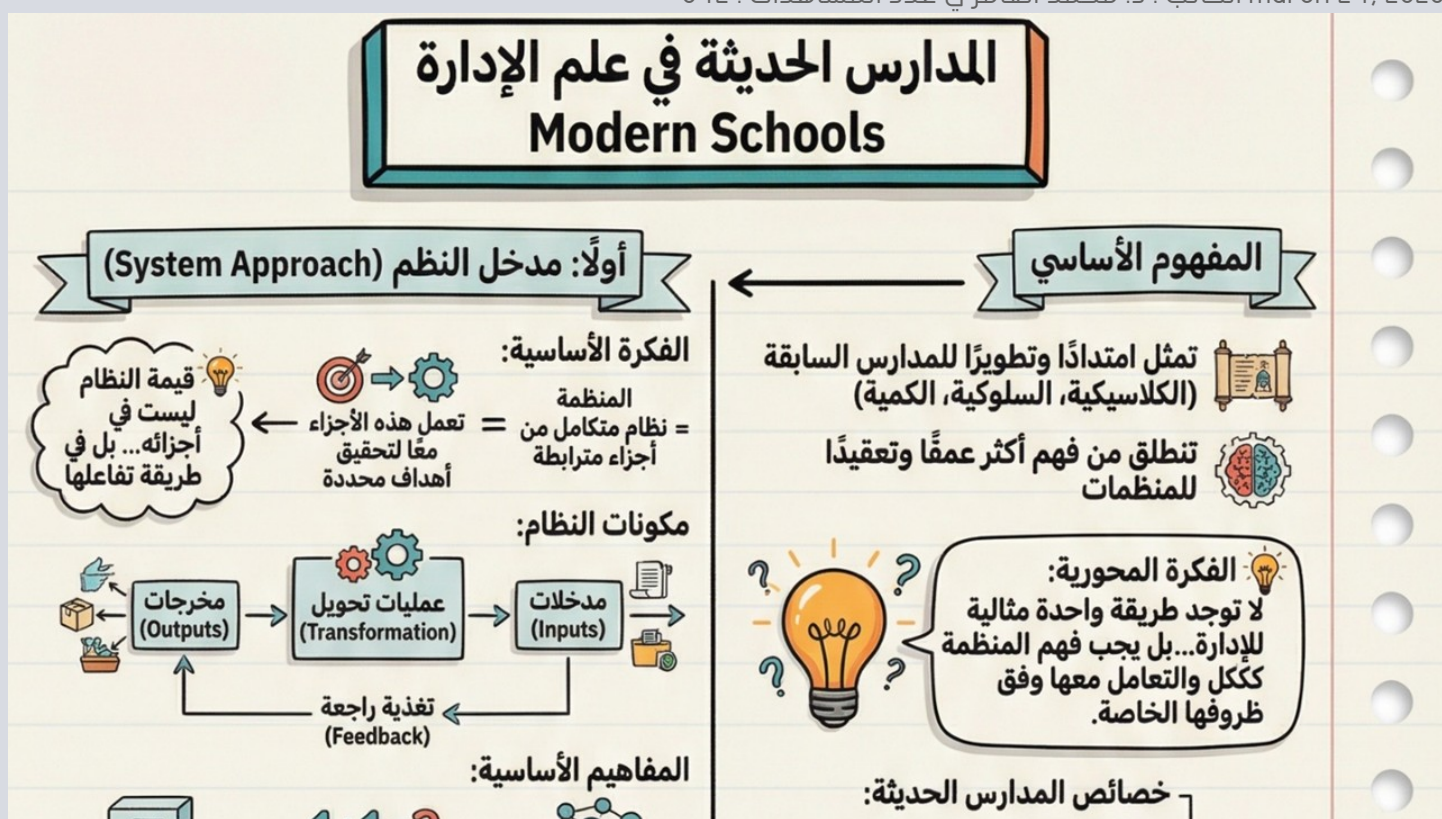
المدارس الحديثة في علم الإدارة
Modern Schools

المفهوم الأساسي

تمثل امتدادًا وتطويرًا للمدارس السابقة (الكلاسيكية، السلوكية، الكمية)

تنطلق من فهم أكثر عمقًا وتعقيدًا للمنظمات

الفكرة المحورية:
لا توجد طريقة واحدة مثالية للإدارة...بل يجب فهم المنظمة ككل والتعامل معها وفق ظروفها الخاصة.

خصائص المدارس الحديثة:

أولًا: مدخل النظم (System Approach)

الفكرة الأساسية:

المنظمة = نظام متكامل من أجزاء مترابطة = تعمل هذه الأجزاء معًا لتحقيق أهداف محددة

قيمة النظام ليست في أجزائه... بل في طريقة تفاعلها

مكونات النظام:

مدخلات (Inputs) → عمليات تحويل (Transformation) → مخرجات (Outputs)

تغذية راجعة (Feedback)

المفاهيم الأساسية: